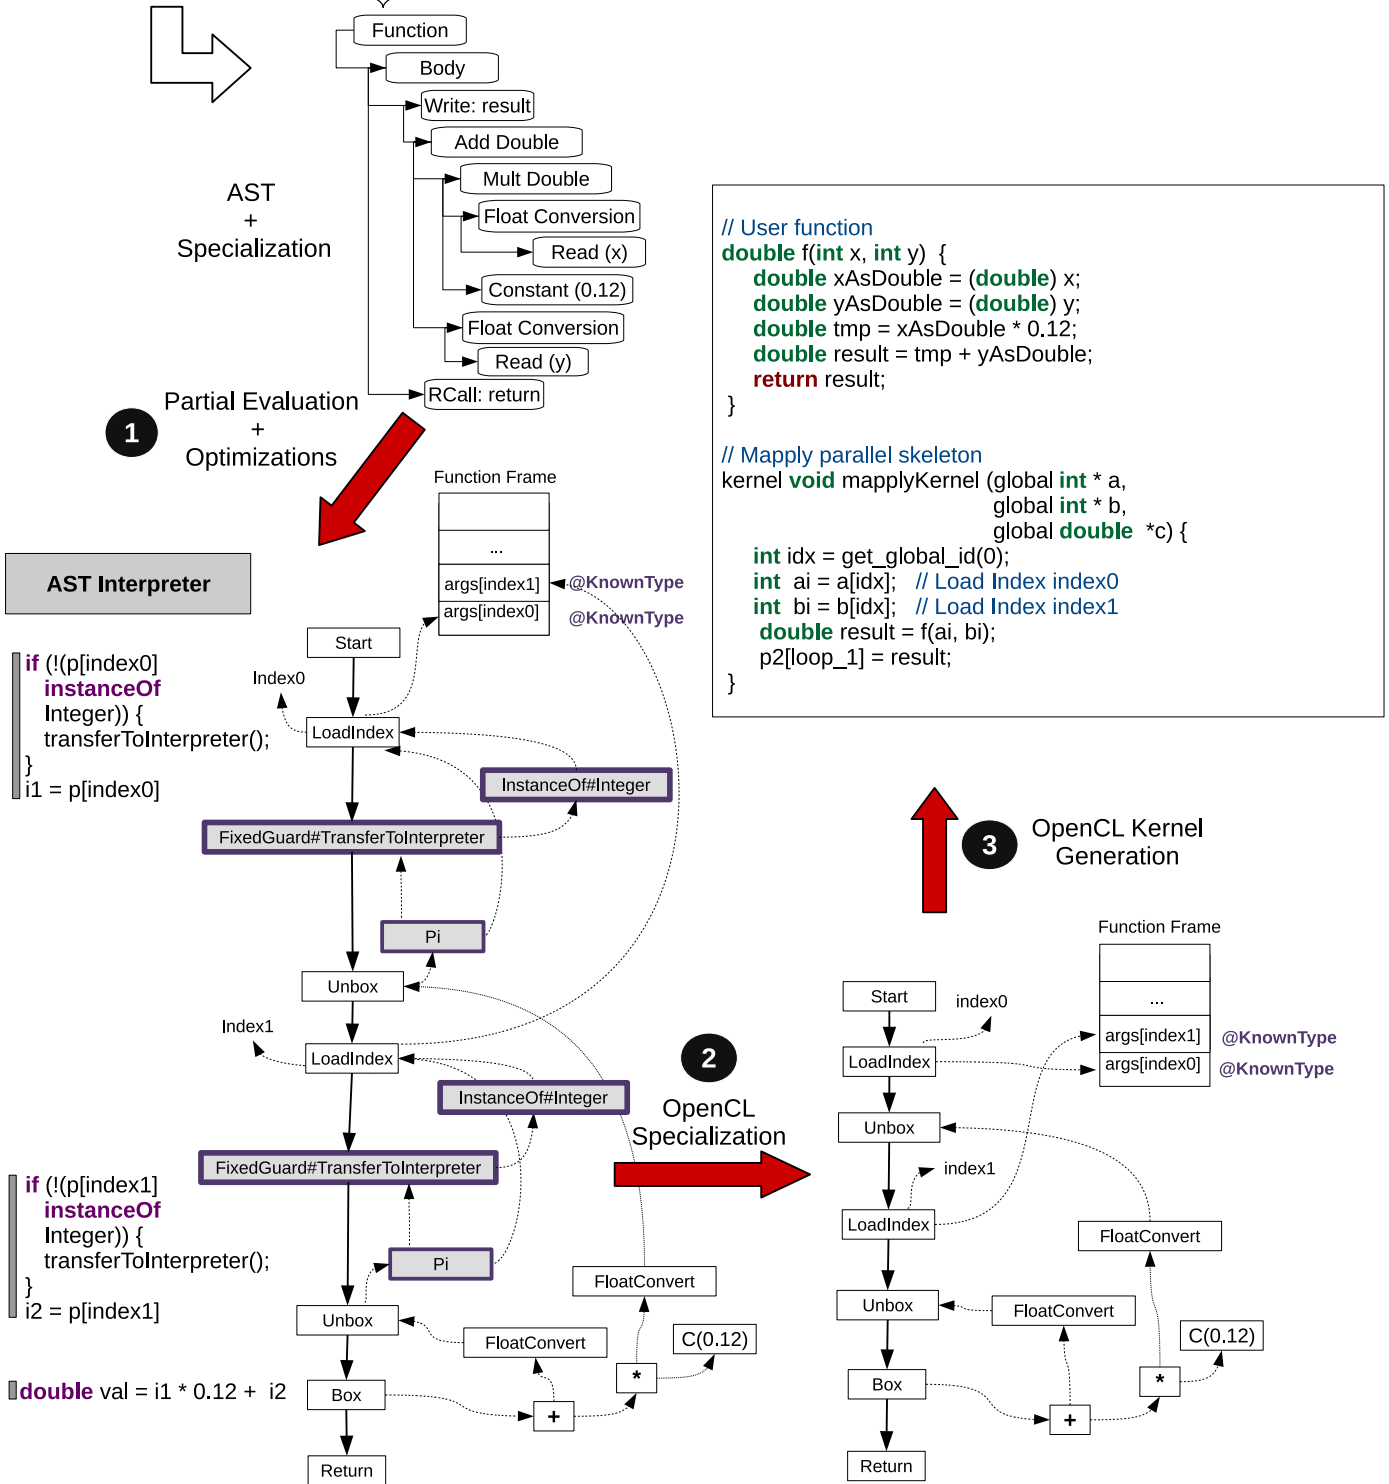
Function
Body
Write: result
Add Double
Mult Double
Float Conversion
Read (x)
Constant (0.12)
Float Conversion
Read (y)
RCall: return

AST
+
Specialization

Partial Evaluation
+
Optimizations

1

// User function
double f(int x, int y) {
double xAsDouble = (double) x;
double yAsDouble = (double) y;
double tmp = xAsDouble * 0.12;
double result = tmp + yAsDouble;
return result;
}

// Mapply parallel skeleton
kernel void mapplyKernel (global int * a,
global int * b,
global double *c) {
int idx = get_global_id(0);
int ai = a[idx]; // Load Index index0
int bi = b[idx]; // Load Index index1
double result = f(ai, bi);
p2[loop_1] = result;
}

Function Frame
...
args[index1]
args[index0]
@KnownType
@KnownType

AST Interpreter

if (!(p[index0]
instanceOf
Integer)) {
transferToInterpreter();
}
i1 = p[index0]

Start
Index0
LoadIndex
InstanceOf#Integer
FixedGuard#TransferToInterpreter
Pi
Unbox
Index1
LoadIndex
InstanceOf#Integer
FixedGuard#TransferToInterpreter
Pi
Unbox
FloatConvert
FloatConvert
C(0.12)
*
+
Box
Return

if (!(p[index1]
instanceOf
Integer)) {
transferToInterpreter();
}
i2 = p[index1]

double val = i1 * 0.12 + i2

2
OpenCL
Specialization

3
OpenCL Kernel
Generation

Function Frame
...
args[index1]
args[index0]
@KnownType
@KnownType

Start
index0
LoadIndex
Unbox
index1
LoadIndex
FloatConvert
Unbox
FloatConvert
C(0.12)
*
Box
+
Return